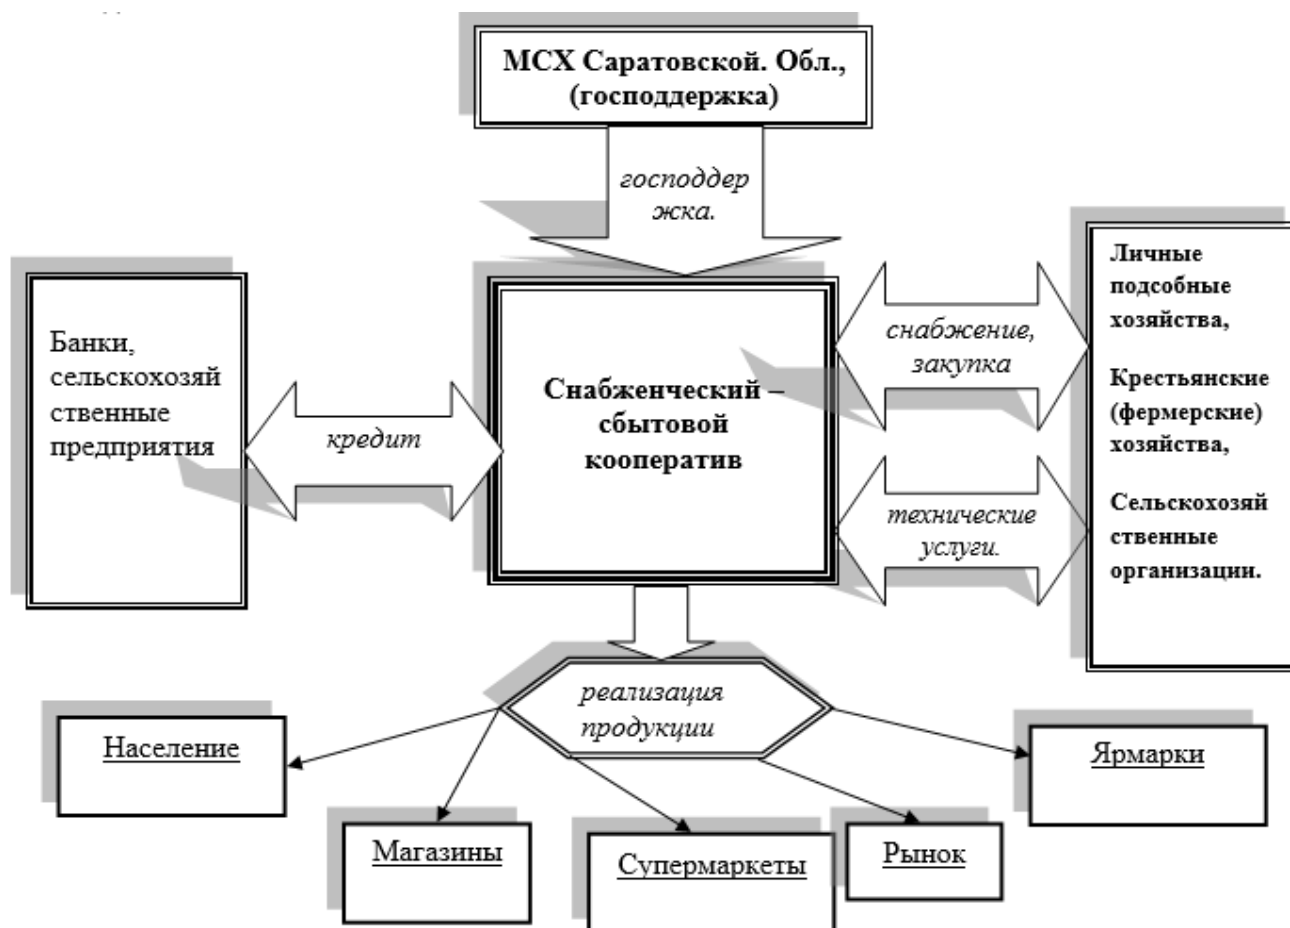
МСХ Саратовской. Обл., (господдержка)

господдержка.

Банки, сельскохозяйственные предприятия

кредит

Снабженческий – сбытовой кооператив

снабжение, закупка

технические услуги.

Личные подсобные хозяйства,

Крестьянские (фермерские) хозяйства,

Сельскохозяйственные организации.

реализация продукции

Население

Магазины

Супермаркеты

Рынок

Ярмарки